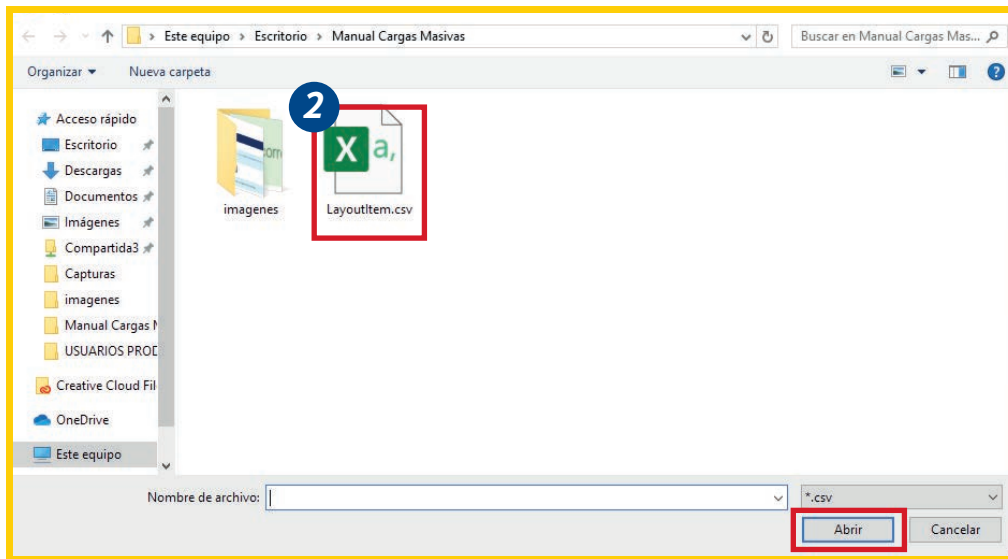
Este equipo > Escritorio > Manual Cargas Masivas

Buscar en Manual Cargas Mas...

Organizar ▾ Nueva carpeta

Acceso rápido
Escritorio
Descargas
Documentos
Imágenes
Compartida3
Capturas
imagenes
Manual Cargas M
USUARIOS PROD
Creative Cloud Fil
OneDrive
Este equipo

2

imagenes

LayoutItem.csv

Nombre de archivo:

*.csv

Abrir

Cancelar